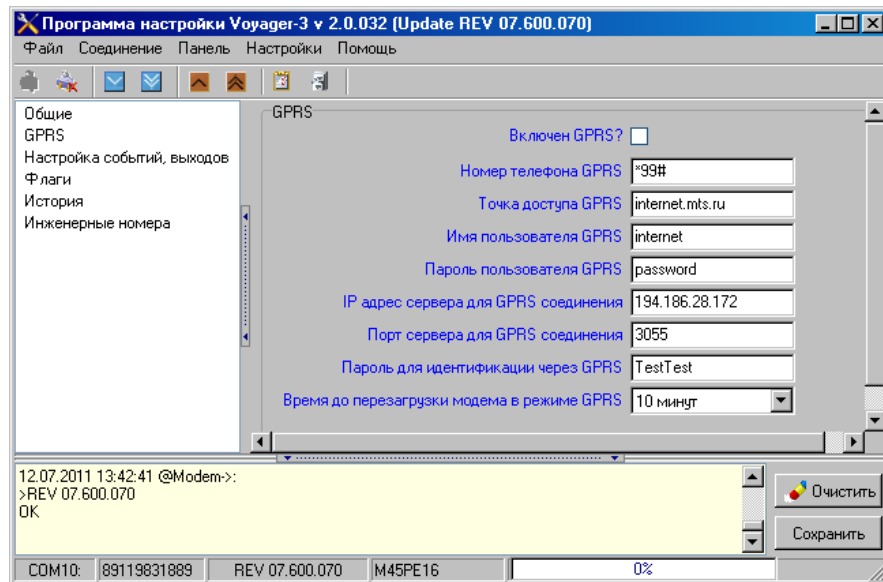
Программа настройки Voyager-3 v 2.0.032 (Update REV 07.600.070)

Файл Соединение Панель Настройки Помощь

Общие
GPRS
Настройка событий, выходов
Флаги
История
Инженерные номера

GPRS

| | |
|---|---|
| Включен GPRS? | |
| Номер телефона GPRS | *99# |
| Точка доступа GPRS | internet.mts.ru |
| Имя пользователя GPRS | internet |
| Пароль пользователя GPRS | password |
| IP адрес сервера для GPRS соединения | 194.186.28.172 |
| Порт сервера для GPRS соединения | 3055 |
| Пароль для идентификации через GPRS | TestTest |
| Время до перезагрузки модема в режиме GPRS | 10 минут |

12.07.2011 13:42:41 @Modem->:
>REV 07.600.070
OK

Очистить
Сохранить

COM10: 89119831889 REV 07.600.070 M45PE16 0%